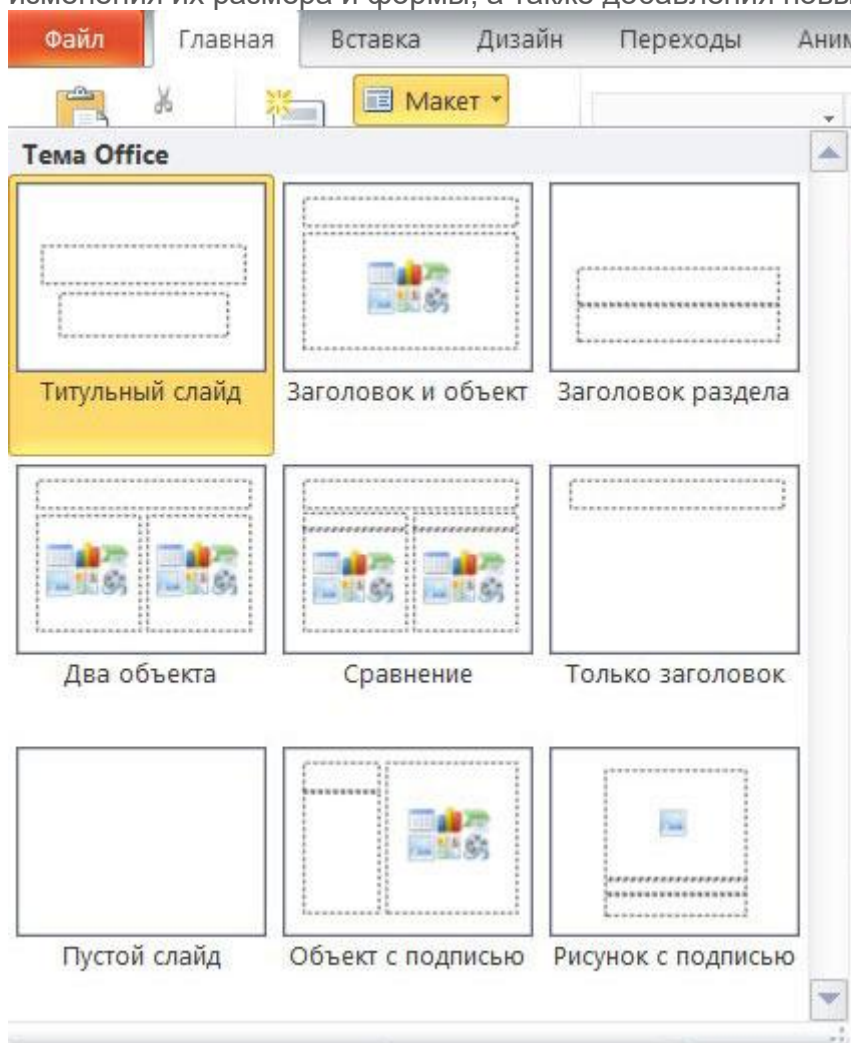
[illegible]

Файл | Главная | Вставка | Дизайн | Переходы | Аним

Макет

Тема Office

Титульный слайд

Заголовок и объект

Заголовок раздела

Два объекта

Сравнение

Только заголовок

Пустой слайд

Объект с подписью

Рисунок с подписью